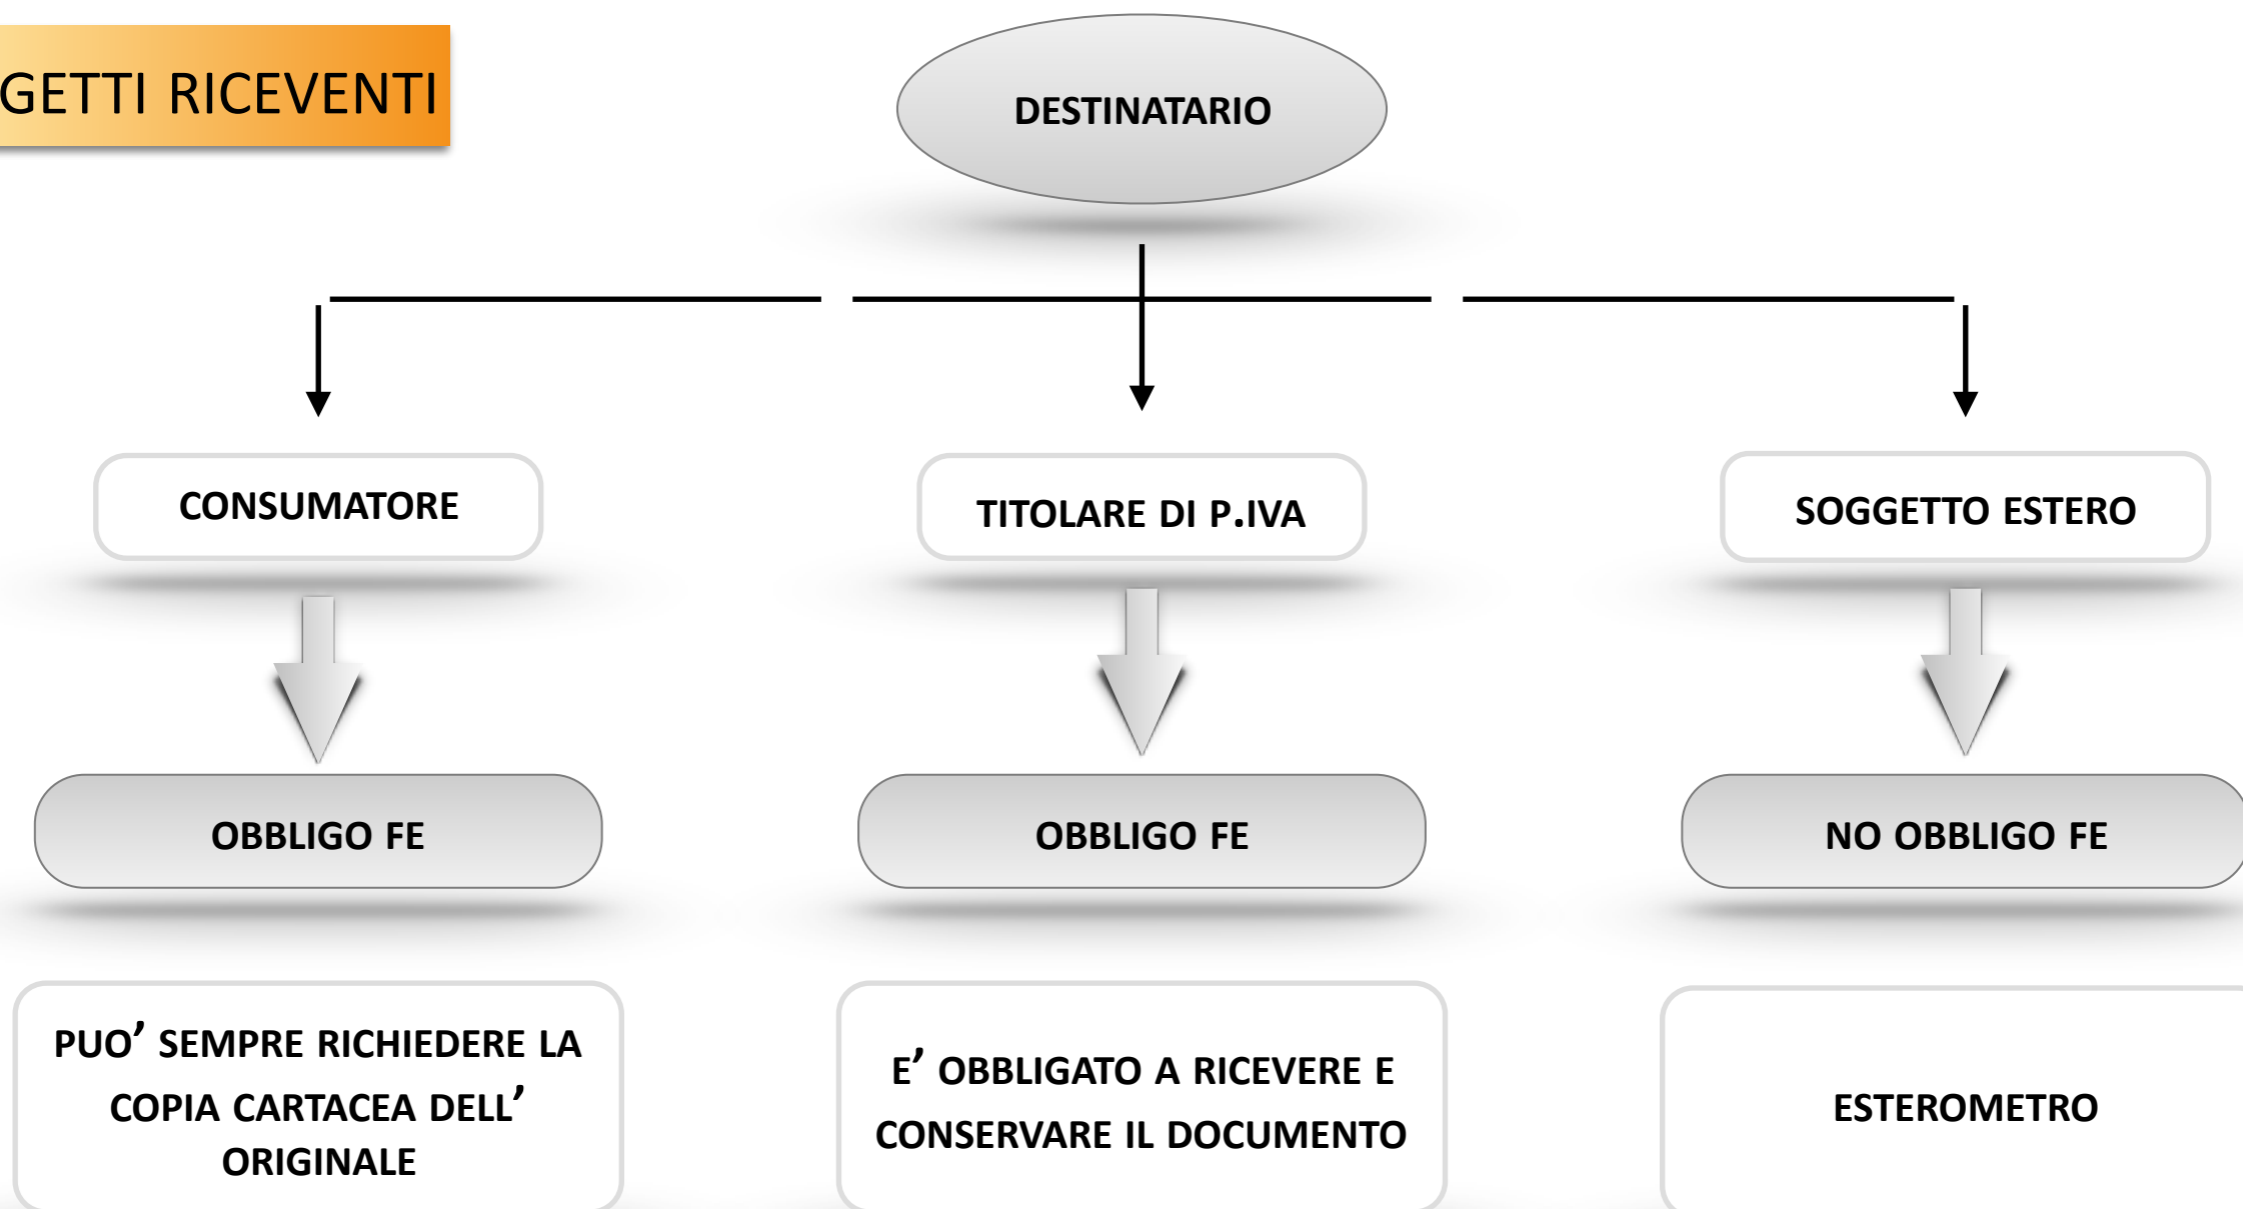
GETTI RICEVENTI

DESTINATARIO

CONSUMATORE

TITOLARE DI P.IVA

SOGGETTO ESTERO

OBBLIGO FE

OBBLIGO FE

NO OBBLIGO FE

PUO’ SEMPRE RICHIEDERE LA COPIA CARTACEA DELL’ ORIGINALE

E’ OBBLIGATO A RICEVERE E CONSERVARE IL DOCUMENTO

ESTEROMETRO